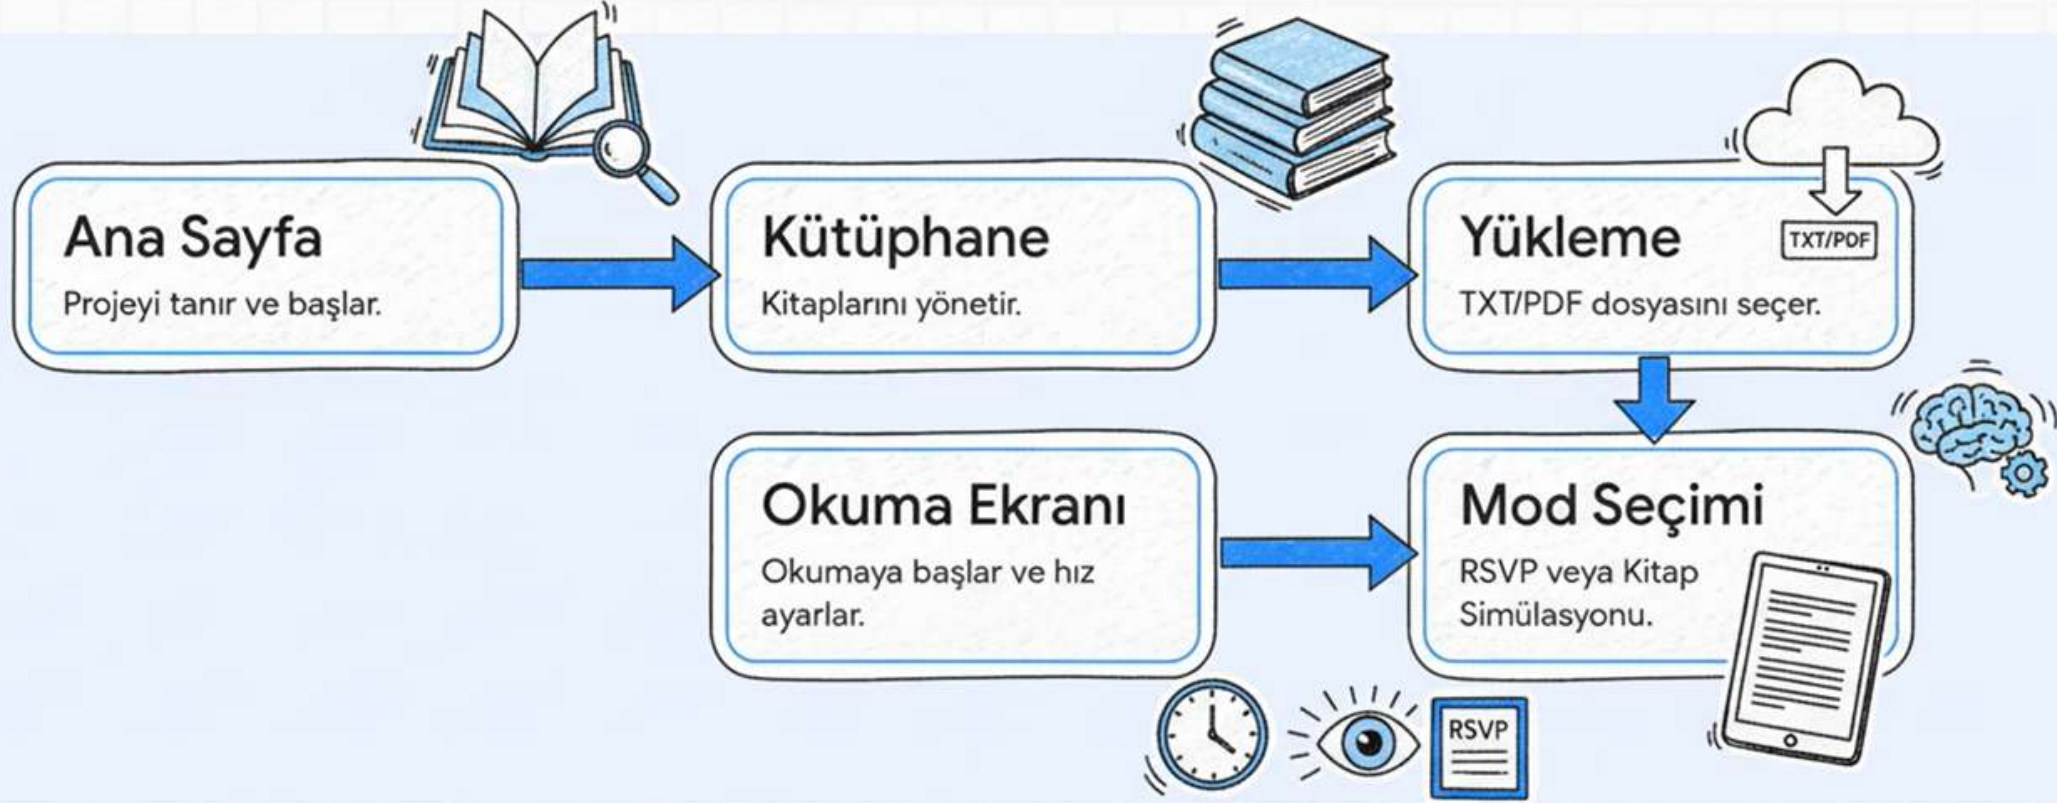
Ana Sayfa
Projeyi tanır ve başlar.

Kütüphane
Kitaplarını yönetir.

Yükleme
TXT/PDF
TXT/PDF dosyasını seçer.

Okuma Ekranı
Okumaya başlar ve hız ayarlar.

Mod Seçimi
RSVP veya Kitap Simülasyonu.

RSVP